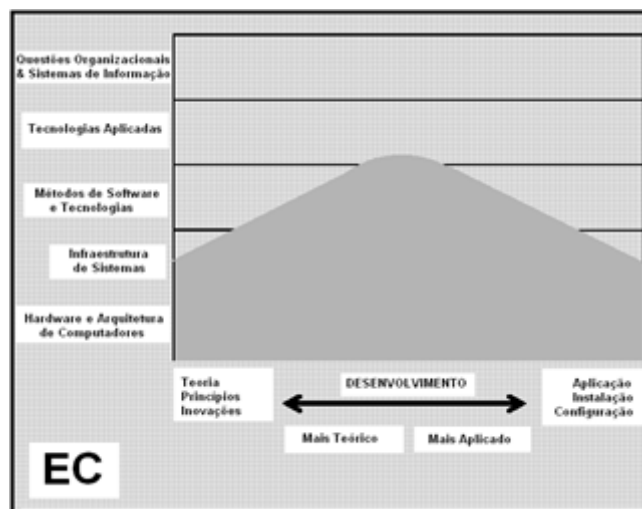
Questões Organizacionais & Sistemas de Informação

Tecnologias Aplicadas

Métodos de Software e Tecnologias

Infraestrutura de Sistemas

Hardware e Arquitetura de Computadores

Teoria
Princípios
Inovações

DESENVOLVIMENTO

Aplicação
Instalação
Configuração

Mais Teórico

Mais Aplicado

EC